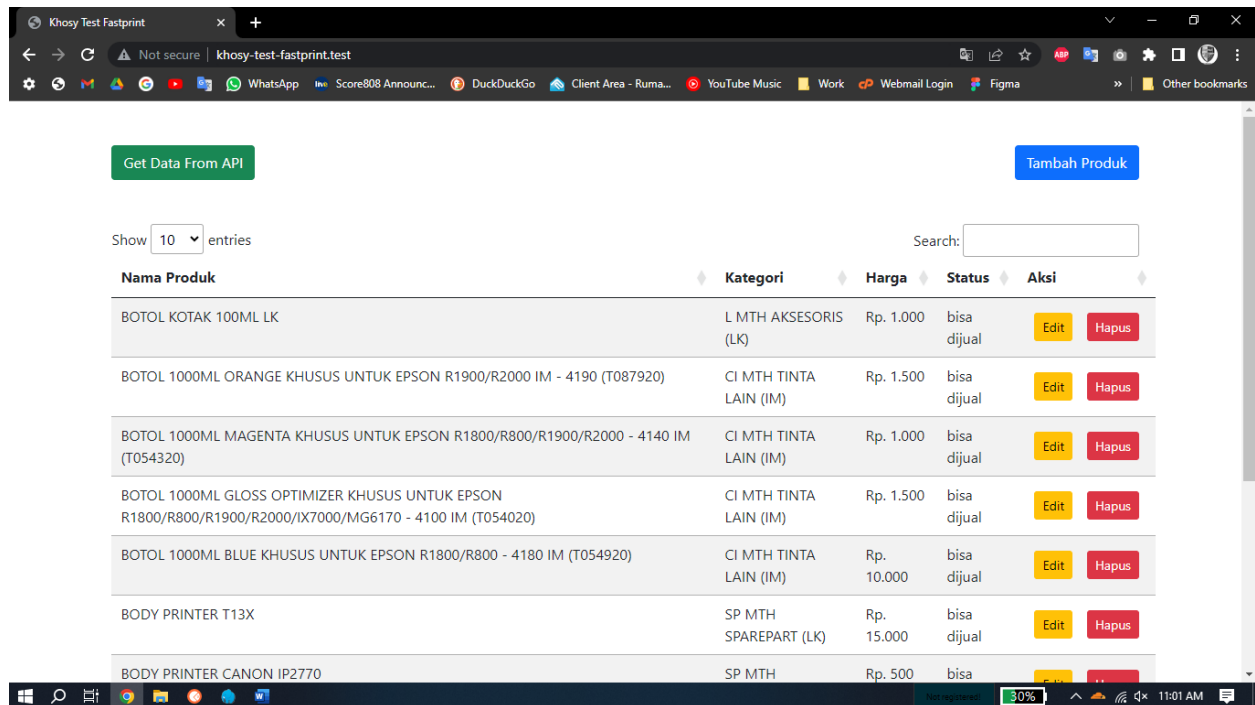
Khosy Test Fastprint

Not secure | khosy-test-fastprint.test

WhatsApp Score808 Announc... DuckDuckGo Client Area - Ruma... YouTube Music Work Webmail Login Figma » Other bookmarks

Get Data From API

Tambah Produk

Show 10 entries

Search:

| Nama Produk | Kategori | Harga | Status | Aksi |
|---|---|---|---|---|
| BOTOL KOTAK 100ML LK | L MTH AKSESORIS (LK) | Rp. 1.000 | bisa dijual | Edit Hapus |
| BOTOL 1000ML ORANGE KHUSUS UNTUK EPSON R1900/R2000 IM - 4190 (T087920) | CI MTH TINTA LAIN (IM) | Rp. 1.500 | bisa dijual | Edit Hapus |
| BOTOL 1000ML MAGENTA KHUSUS UNTUK EPSON R1800/R800/R1900/R2000 - 4140 IM (T054320) | CI MTH TINTA LAIN (IM) | Rp. 1.000 | bisa dijual | Edit Hapus |
| BOTOL 1000ML GLOSS OPTIMIZER KHUSUS UNTUK EPSON R1800/R800/R1900/R2000/IX7000/MG6170 - 4100 IM (T054020) | CI MTH TINTA LAIN (IM) | Rp. 1.500 | bisa dijual | Edit Hapus |
| BOTOL 1000ML BLUE KHUSUS UNTUK EPSON R1800/R800 - 4180 IM (T054920) | CI MTH TINTA LAIN (IM) | Rp. 10.000 | bisa dijual | Edit Hapus |
| BODY PRINTER T13X | SP MTH SPAREPART (LK) | Rp. 15.000 | bisa dijual | Edit Hapus |
| BODY PRINTER CANON IP2770 | SP MTH | Rp. 500 | bisa | |

30%

11:01 AM